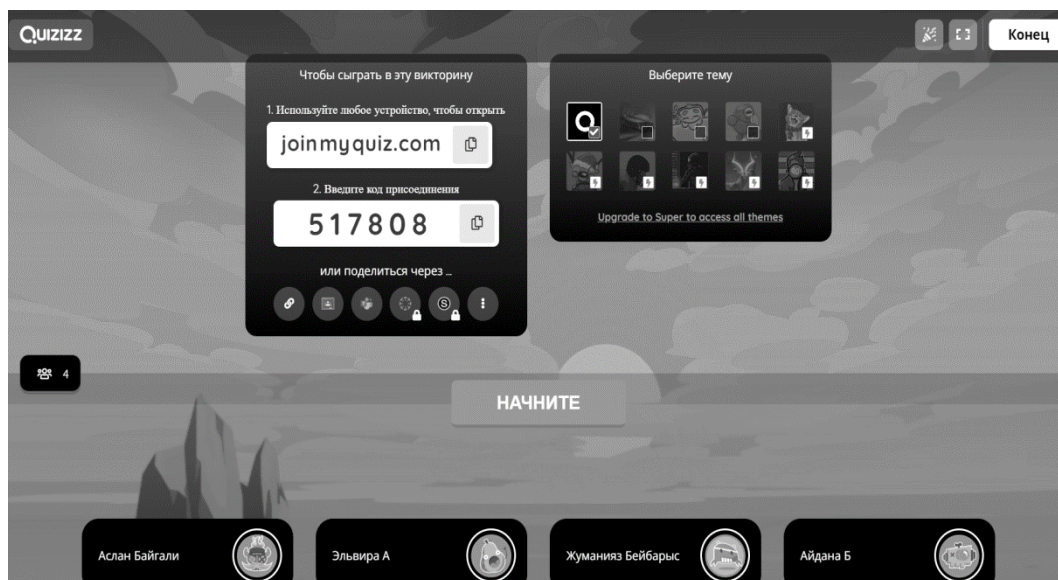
QUIZIZZ

Конец

Чтобы сыграть в эту викторину

1. Используйте любое устройство, чтобы открыть

joinmyquiz.com

2. Введите код присоединения

517808

или поделиться через ...

Выберите тему

Upgrade to Super to access all themes

4

НАЧНИТЕ

Аслан Байгали

Эльвира А

Жуманияз Бейбарыс

Айдана Б